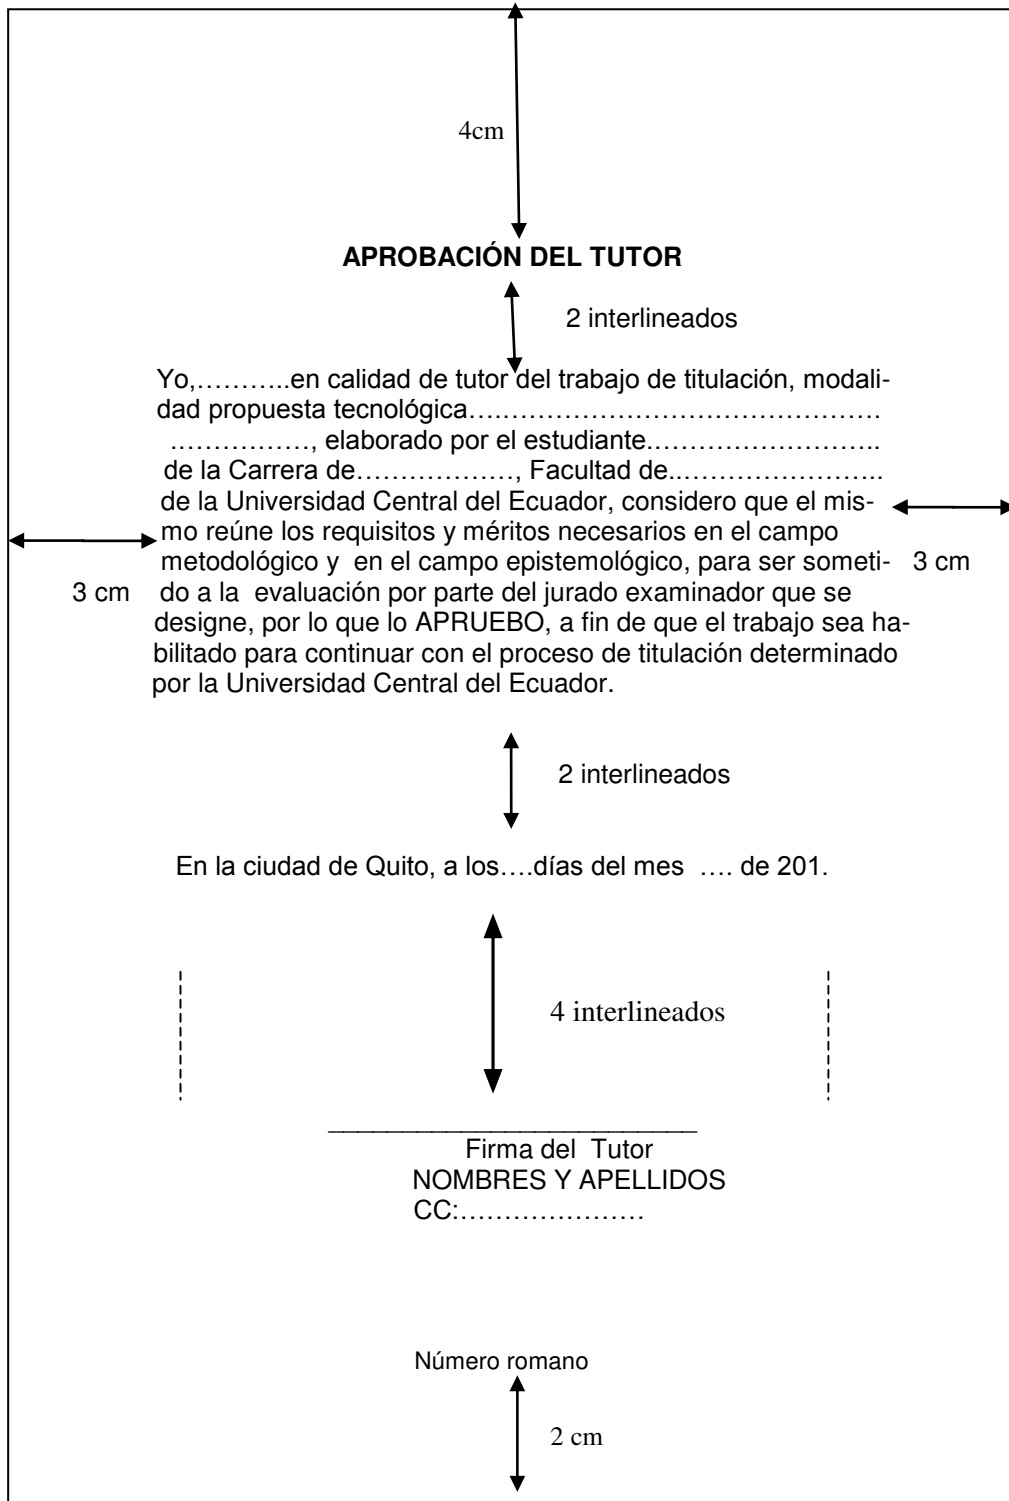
4cm

**APROBACIÓN DEL TUTOR**

2 interlineados

Yo,………..en calidad de tutor del trabajo de titulación, modalidad propuesta tecnológica………………………………………. ……………, elaborado por el estudiante…………………….. de la Carrera de………………, Facultad de..………………….. de la Universidad Central del Ecuador, considero que el mismo reúne los requisitos y méritos necesarios en el campo metodológico y en el campo epistemológico, para ser sometido a la evaluación por parte del jurado examinador que se designe, por lo que lo APRUEBO, a fin de que el trabajo sea habilitado para continuar con el proceso de titulación determinado por la Universidad Central del Ecuador.

3 cm

3 cm

2 interlineados

En la ciudad de Quito, a los….días del mes …. de 201.

4 interlineados

_________________________
Firma del Tutor
NOMBRES Y APELLIDOS
CC:…………………

Número romano

2 cm